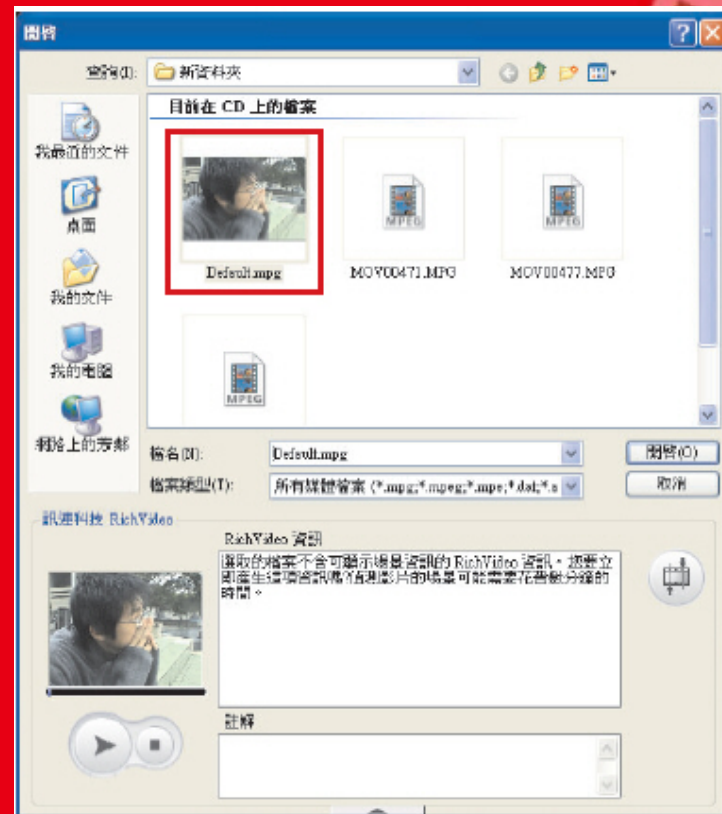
開啟

查詢(I): 新資料夾

目前在 CD 上的檔案

我最近的文件

桌面

我的文件

我的電腦

網路上的芳鄰

Default.mpg

MOV00471.MPG

MOV00477.MPG

MPEG

MPEG

MPEG

檔名(N): Default.mpg

檔案類型(T): 所有媒體檔案 (*.mpg;*.mpeg;*.mpe;*.dat;*.s

開啟(O)

取消

訊連科技 RichVideo

RichVideo 資訊

選取的檔案不含可顯示場景資訊的 RichVideo 資訊。想要立即產生這項資訊嗎?(偵測影片的場景可能需要花費數分鐘的時間。

註解